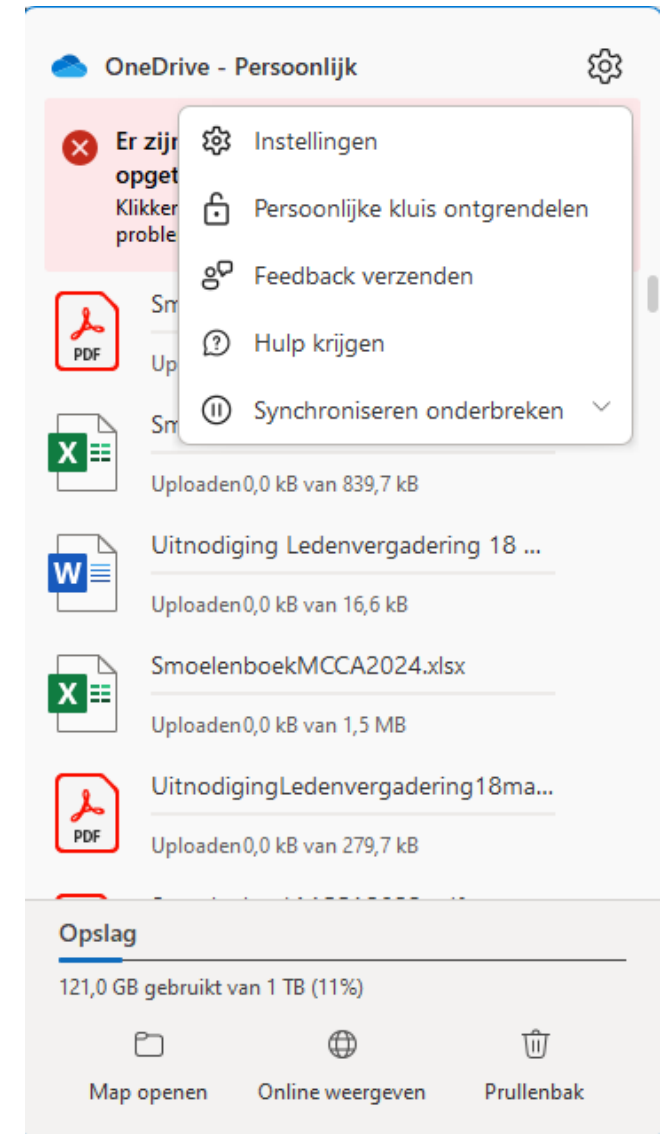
OneDrive - Persoonlijk

Er zijn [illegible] opget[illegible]
Klikken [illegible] proble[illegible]

Instellingen
Persoonlijke kluis ontgrendelen
Feedback verzenden
Hulp krijgen
Synchroniseren onderbreken

PDF
Sm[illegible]
Up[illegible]

Sm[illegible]
Uploaden0,0 kB van 839,7 kB

Uitnodiging Ledenvergadering 18 ...
Uploaden0,0 kB van 16,6 kB

SmoelenboekMCCA2024.xlsx
Uploaden0,0 kB van 1,5 MB

PDF
UitnodigingLedenvergadering18ma...
Uploaden0,0 kB van 279,7 kB

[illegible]

Opslag
121,0 GB gebruikt van 1 TB (11%)

Map openen
Online weergeven
Prullenbak